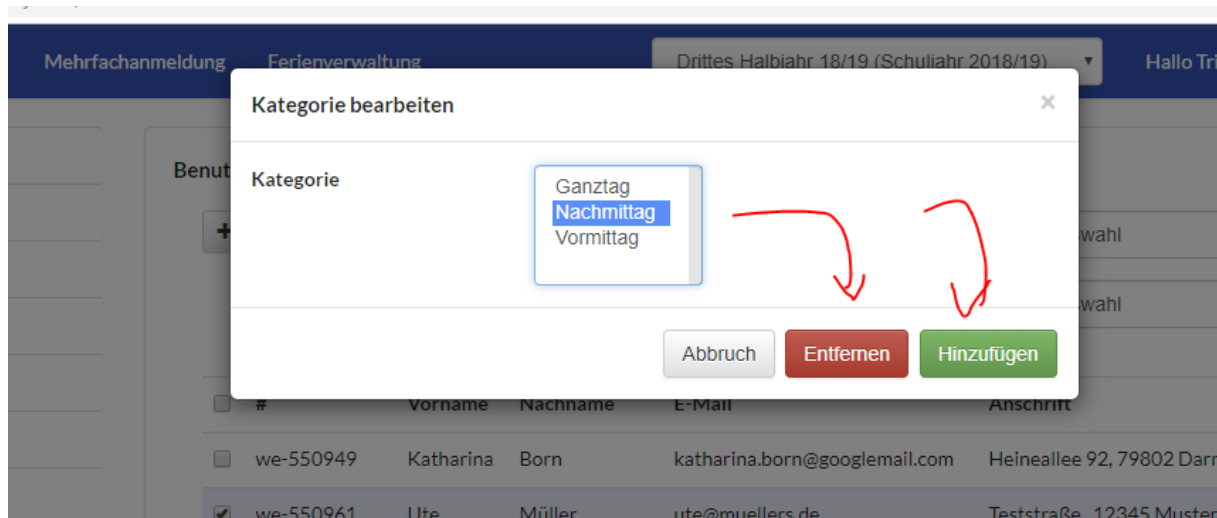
Mehrfachanmeldung Ferienverwaltung

Drittes Halbjahr 18/19 (Schuljahr 2018/19)

Hallo Tri

Kategorie bearbeiten

×

Kategorie

Ganztag
Nachmittag
Vormittag

Benut

wahl

wahl

Abbruch

Entfernen

Hinzufügen

| # | Vorname | Nachname | E-Mail | Anschrift |
|---|---|---|---|---|
| we-550949 | Katharina | Born | katharina.born@googlemail.com | Heineallee 92, 79802 Darr |
| we-550961 | Ute | Müller | ute@muellers.de | Teststraße, 12345 Muster |